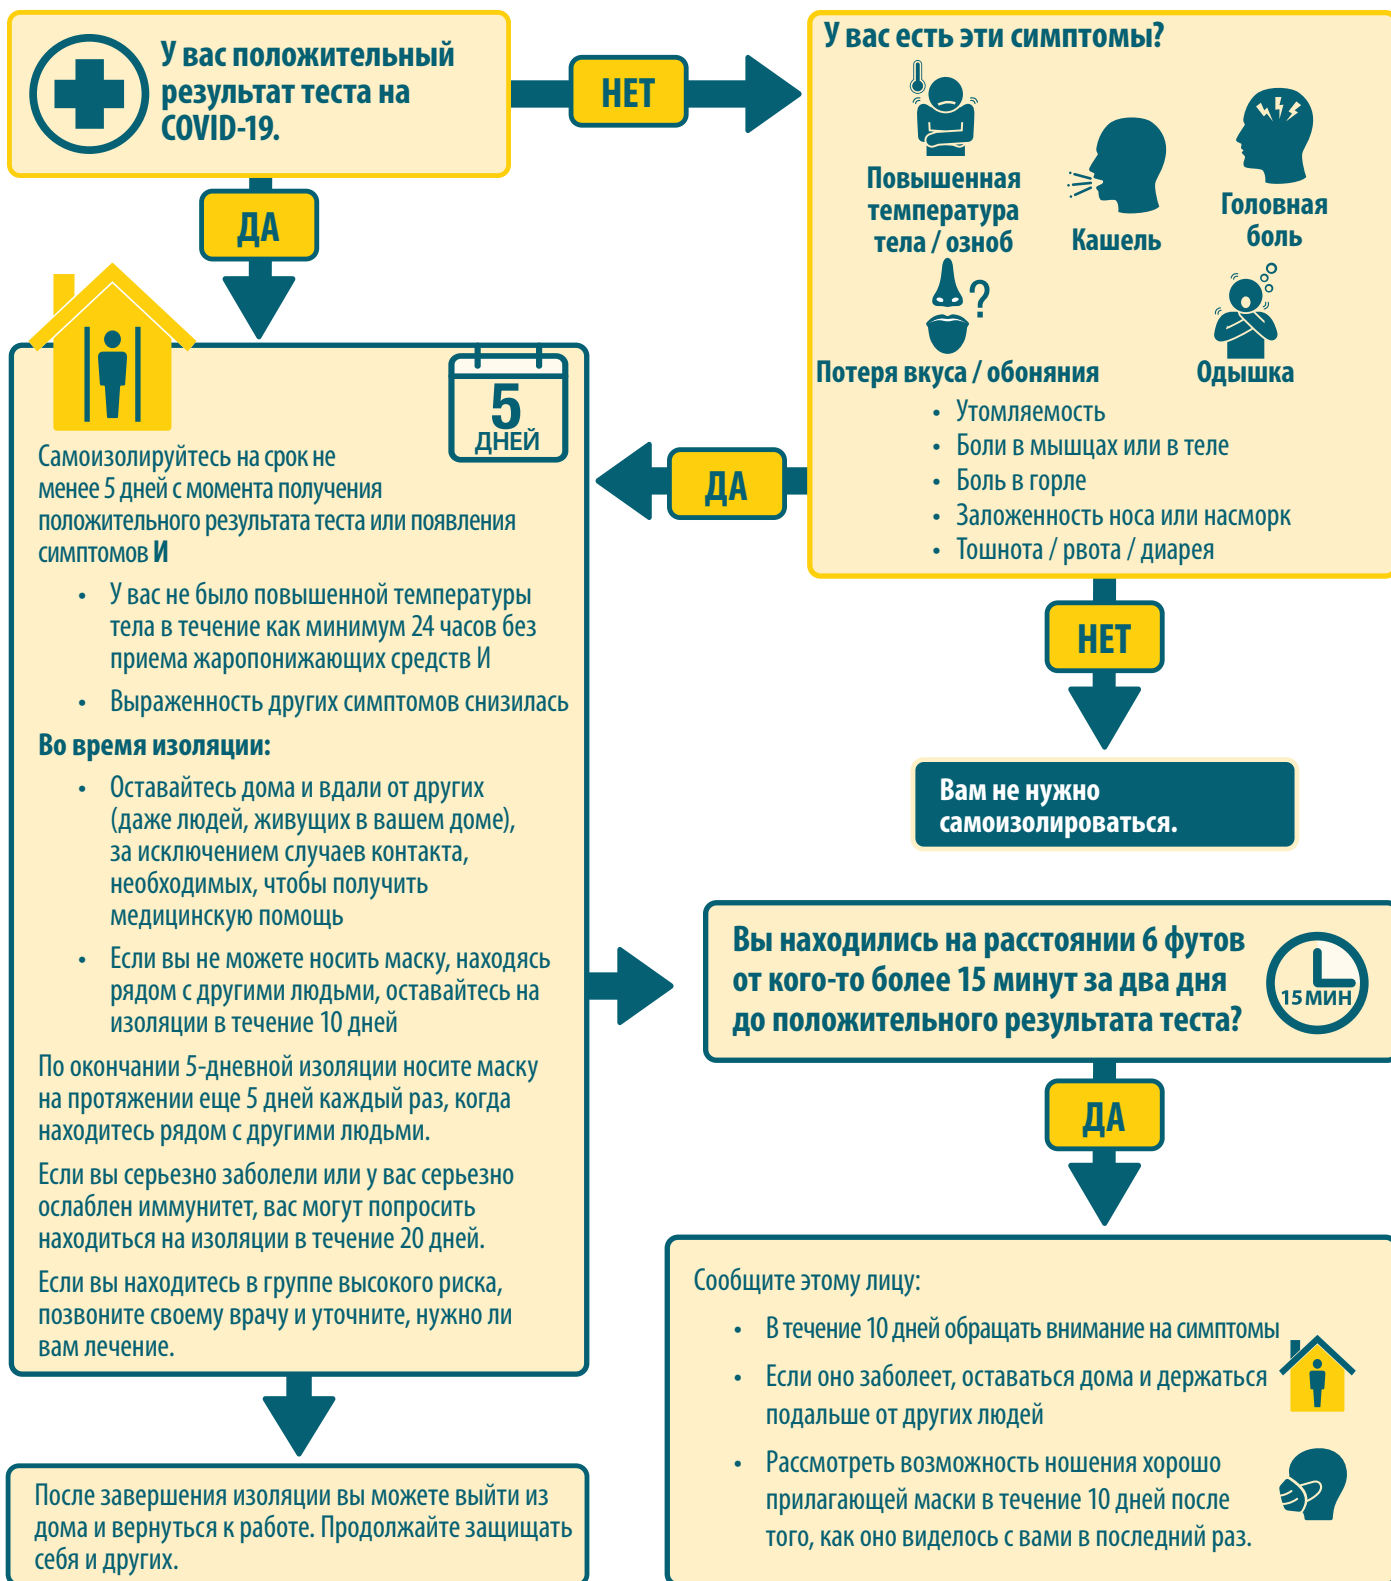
У вас положительный результат теста на COVID-19.

НЕТ

У вас есть эти симптомы?

Повышенная температура тела / озноб

Кашель

Головная боль

Потеря вкуса / обоняния

Одышка

• Утомляемость
• Боли в мышцах или в теле
• Боль в горле
• Заложенность носа или насморк
• Тошнота / рвота / диарея

ДА

ДА

5 ДНЕЙ

Самоизолируйтесь на срок не менее 5 дней с момента получения положительного результата теста или появления симптомов И

• У вас не было повышенной температуры тела в течение как минимум 24 часов без приема жаропонижающих средств И
• Выраженность других симптомов снизилась

Во время изоляции:

• Оставайтесь дома и вдали от других (даже людей, живущих в вашем доме), за исключением случаев контакта, необходимых, чтобы получить медицинскую помощь
• Если вы не можете носить маску, находясь рядом с другими людьми, оставайтесь на изоляции в течение 10 дней

По окончании 5-дневной изоляции носите маску на протяжении еще 5 дней каждый раз, когда находитесь рядом с другими людьми.

Если вы серьезно заболели или у вас серьезно ослаблен иммунитет, вас могут попросить находиться на изоляции в течение 20 дней.

Если вы находитесь в группе высокого риска, позвоните своему врачу и уточните, нужно ли вам лечение.

НЕТ

Вам не нужно самоизолироваться.

Вы находились на расстоянии 6 футов от кого-то более 15 минут за два дня до положительного результата теста?

15 МИН

ДА

Сообщите этому лицу:

• В течение 10 дней обращать внимание на симптомы
• Если оно заболеет, оставаться дома и держаться подальше от других людей
• Рассмотреть возможность ношения хорошо прилагающей маски в течение 10 дней после того, как оно виделось с вами в последний раз.

После завершения изоляции вы можете выйти из дома и вернуться к работе. Продолжайте защищать себя и других.